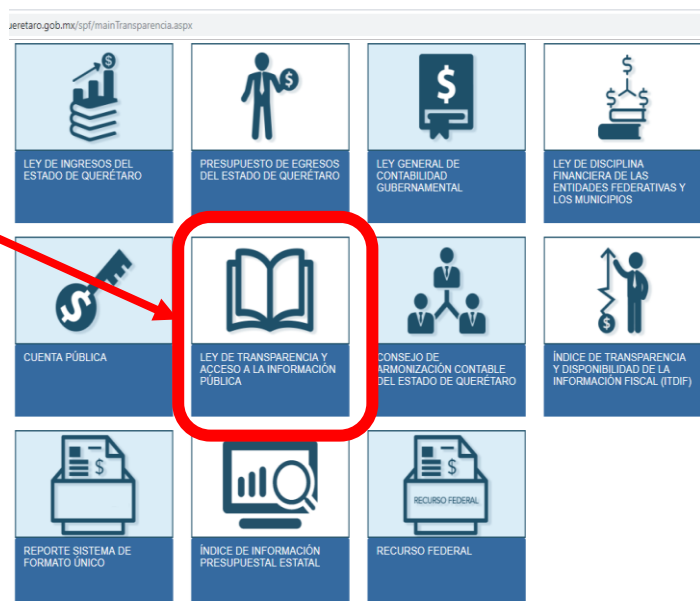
ueretaro.gob.mx/spf/mainTransparencia.aspx

LEY DE INGRESOS DEL ESTADO DE QUERÉTARO

PRESUPUESTO DE EGRESOS DEL ESTADO DE QUERÉTARO

LEY GENERAL DE CONTABILIDAD GUBERNAMENTAL

LEY DE DISCIPLINA FINANCIERA DE LAS ENTIDADES FEDERATIVAS Y LOS MUNICIPIOS

CUENTA PÚBLICA

LEY DE TRANSPARENCIA Y ACCESO A LA INFORMACIÓN PÚBLICA

CONSEJO DE ARMONIZACIÓN CONTABLE DEL ESTADO DE QUERÉTARO

ÍNDICE DE TRANSPARENCIA Y DISPONIBILIDAD DE LA INFORMACIÓN FISCAL (ITDIF)

REPORTE SISTEMA DE FORMATO ÚNICO

ÍNDICE DE INFORMACIÓN PRESUPUESTAL ESTATAL

RECURSO FEDERAL

RECURSO FEDERAL